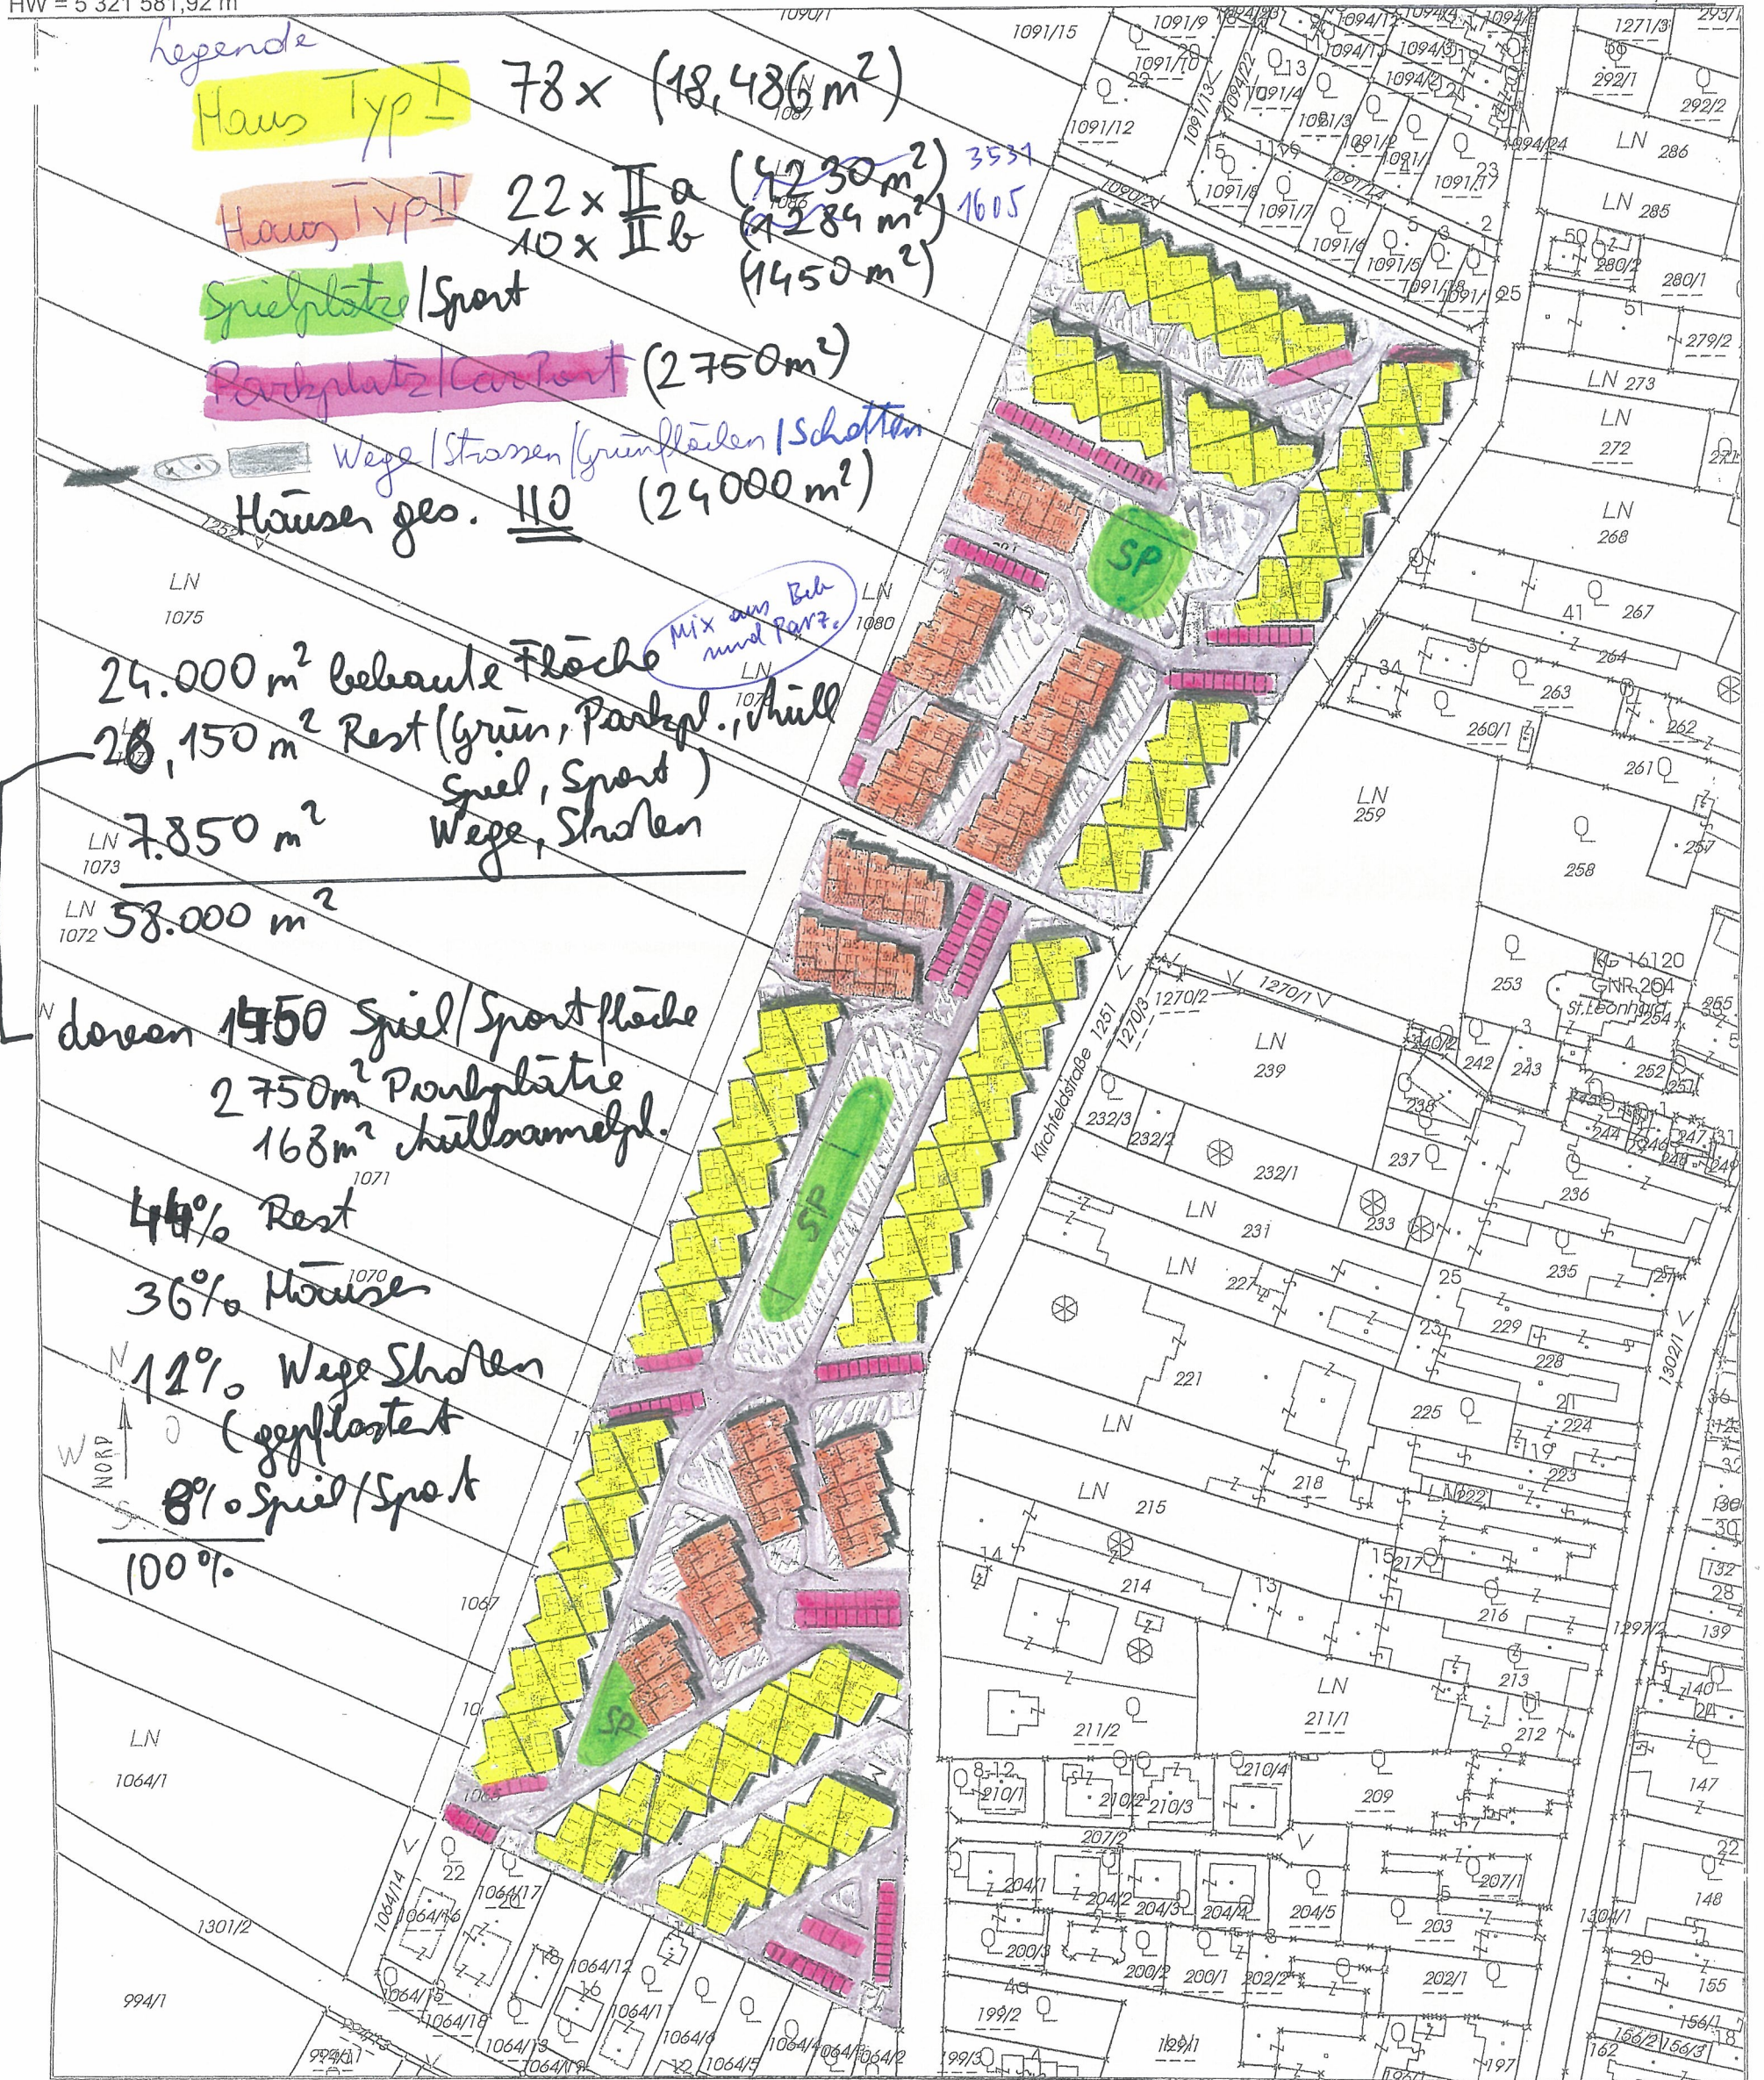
HW = 5 321 581,92 m

Legende
Haus Typ I 78 x (18.486 m²)
Haus Typ II 22 x II a (4230 m²) 3531
10 x II b (1284 m²) 1605
Spielplätze / Sport (1450 m²)
Parkplatz / Car Port (2750 m²)
Wege / Strassen / Grünflächen / Schotter
Häuser ges. 110 (24000 m²)

24.000 m² bebaute Fläche (Mix aus Beh und Parz.)
26.150 m² Rest (Grün, Parkpl., Müll Spiel, Sport)
7.850 m² Wege, Straßen
58.000 m²

davon 1450 Spiel/Sportfläche
2750 m² Parkplätze
168 m² Müllsammelpl.

44% Rest
36% Häuser
12% Wege Straßen (gepflastert)
8% Spiel/Sport
100%

SP
SP
SP
NORD

LN 1075 1080 1079 1073 1072 1071 1070 1067 1064/1 1301/2 994/1 1090/1 1091/15 1091/9 1091/10 1091/12 1091/13 1094/22 1091/4 1091/3 1091/2 1091/1 1091/17 1091/8 1091/7 1091/6 1091/5 1091/18 1094/12 1094/1 1094/3 1094/2 1094/24 1271/3 292/1 292/2 LN 286 LN 285 280/2 280/1 279/2 LN 273 LN 272 LN 268 267 264 263 262 261 260/1 LN 259 258 257 253 KG 16120 GNR 204 St.Leonhard 254 255 252 251 242 243 240/2 238 237 236 244 246 247 249 1270/1 1270/2 1270/3 1251 Kirchfeldstraße LN 239 232/3 232/2 232/1 LN 231 233 235 229 228 227 221 225 224 223 222 219 218 LN 215 217 216 214 213 212 211/2 LN 211/1 210/4 210/1 210/2 210/3 209 207/2 207/1 204/1 204/2 204/3 204/4 204/5 203 200/3 200/2 200/1 202/2 202/1 199/2 199/3 1301/1 1297/2 1302/1 1304/1 139 140 147 148 155 156/1 156/2 156/3 162 197 1064/14 1064/16 1064/17 1064/15 1064/18 1064/12 1064/13 1064/11 1064/6 1064/5 1064/4 1064/3 1064/2 994/3